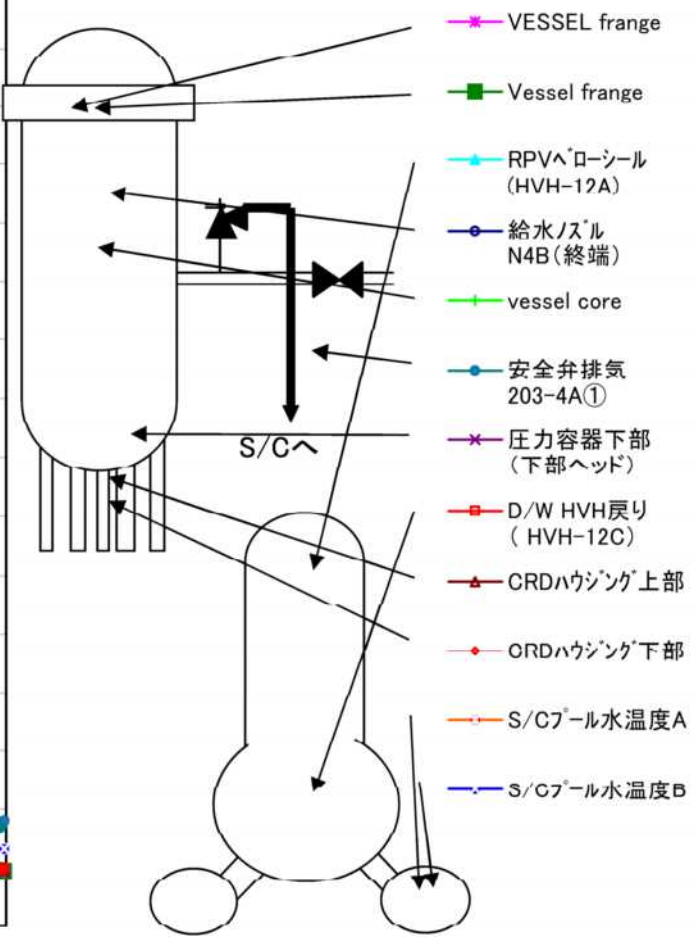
S/Cへ

VESSEL frange
Vessel frange
RPVベローシール (HVH-12A)
給水ノズル N4B(終端)
vessel core
安全弁排気 203-4A①
圧力容器下部 (下部ヘッド)
D/W HVH戻り ( HVH-12C)
CRDハウジング上部
CRDハウジング下部
S/Cプール水温度A
S/Cプール水温度B